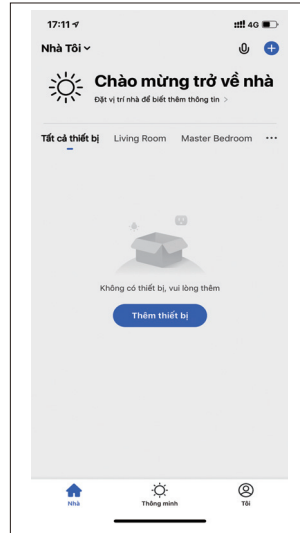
17:11

4G

Nhà Tôi

Chào mừng trở về nhà

Đặt vị trí nhà để biết thêm thông tin >

Tất cả thiết bị

Living Room

Master Bedroom

···

Không có thiết bị, vui lòng thêm

Thêm thiết bị

Nhà

Thông minh

Tôi